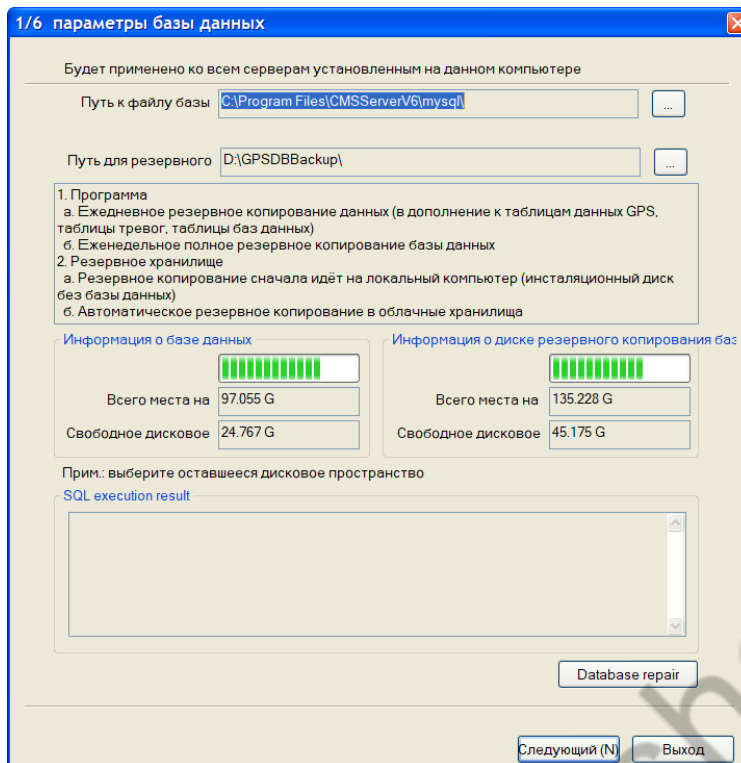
1/6 параметры базы данных

Будет применено ко всем серверам установленным на данном компьютере

Путь к файлу базы C:\Program Files\CMSServerV6\mysql\ ...

Путь для резервного D:\GPSDBBackup\ ...

1. Программа
а. Ежедневное резервное копирование данных (в дополнение к таблицам данных GPS, таблицы тревог, таблицы баз данных)
б. Еженедельное полное резервное копирование базы данных
2. Резервное хранилище
а. Резервное копирование сначала идёт на локальный компьютер (инсталяционный диск без базы данных)
б. Автоматическое резервное копирование в облачные хранилища

Информация о базе данных
Всего места на 97.055 G
Свободное дисковое 24.767 G

Информация о диске резервного копирования баз
Всего места на 135.228 G
Свободное дисковое 45.175 G

Прим.: выберите оставшееся дисковое пространство

SQL execution result

Database repair

Следующий (N) Выход